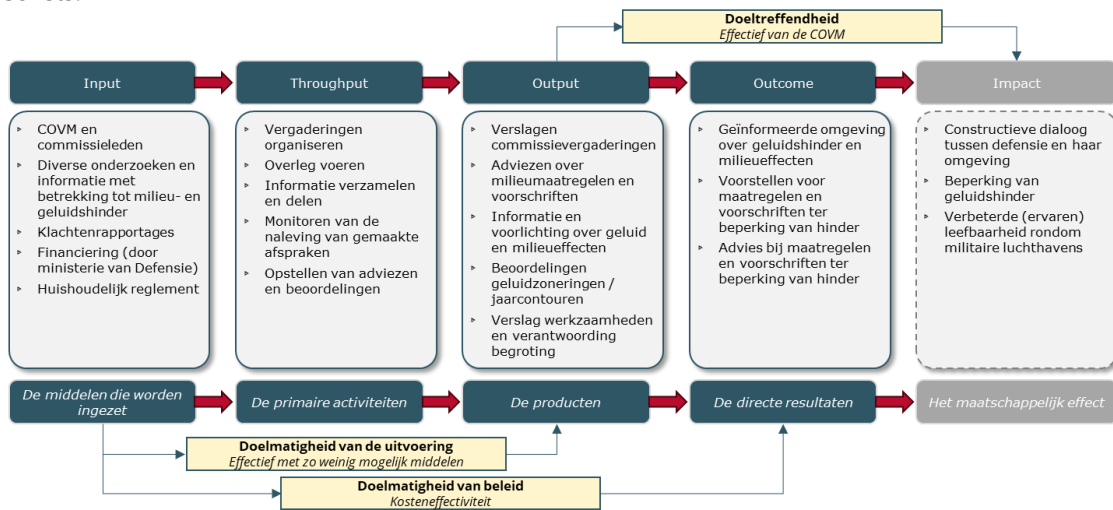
Doeltreffendheid
Effectief van de COVM

Input

Throughput

Output

Outcome

Impact

- COVM en commissieleden
- Diverse onderzoeken en informatie met betrekking tot milieu- en geluidshinder
- Klachtenrapportages
- Financiering (door ministerie van Defensie)
- Huishoudelijk reglement

- Vergaderingen organiseren
- Overleg voeren
- Informatie verzamelen en delen
- Monitoren van de naleving van gemaakte afspraken
- Opstellen van adviezen en beoordelingen

- Verslagen commissievergaderingen
- Adviezen over milieumaatregelen en voorschriften
- Informatie en voorlichting over geluid en milieueffecten
- Beoordelingen geluidzoneringen / jaarcontouren
- Verslag werkzaamheden en verantwoording begroting

- Geïnformeerde omgeving over geluidshinder en milieueffecten
- Voorstellen voor maatregelen en voorschriften ter beperking van hinder
- Advies bij maatregelen en voorschriften ter beperking van hinder

- Constructieve dialoog tussen defensie en haar omgeving
- Beperking van geluidshinder
- Verbeterde (ervaren) leefbaarheid rondom militaire luchthavens

De middelen die worden ingezet

De primaire activiteiten

De producten

De directe resultaten

Het maatschappelijk effect

Doelmatigheid van de uitvoering
Effectief met zo weinig mogelijk middelen

Doelmatigheid van beleid
Kosteneffectiviteit